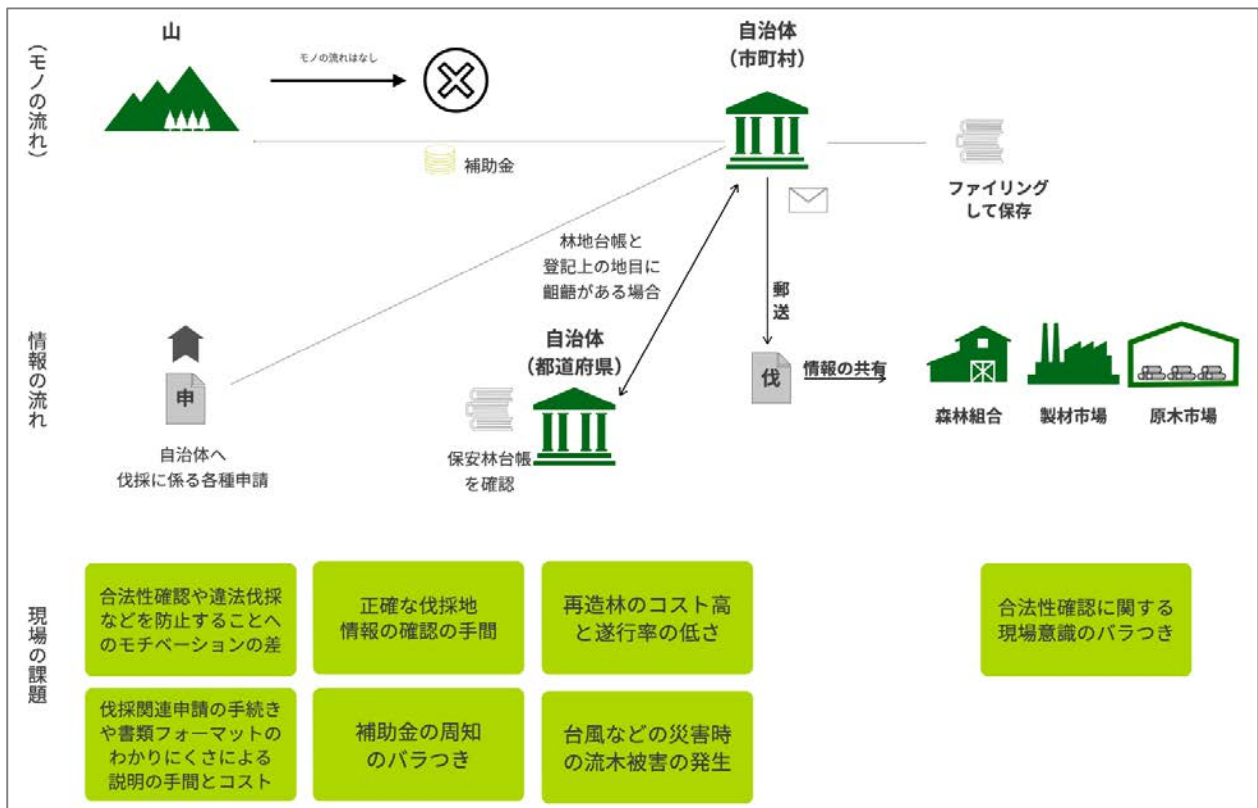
（モノの流れ）

山

モノの流れはなし

自治体
（市町村）

補助金

ファイリング
して保存

林地台帳と
登記上の地目に
齟齬がある場合

郵
送

情報の流れ

申

自治体へ
伐採に係る各種申請

自治体
（都道府県）

保安林台帳
を確認

伐

情報の共有

森林組合

製材市場

原木市場

現場の課題

合法性確認や違法伐採などを防止することへのモチベーションの差

正確な伐採地
情報の確認の手間

再造林のコスト高
と遂行率の低さ

合法性確認に関する
現場意識のバラつき

伐採関連申請の手続きや書類フォーマットのわかりにくさによる説明の手間とコスト

補助金の周知
のバラつき

台風などの災害時
の流木被害の発生